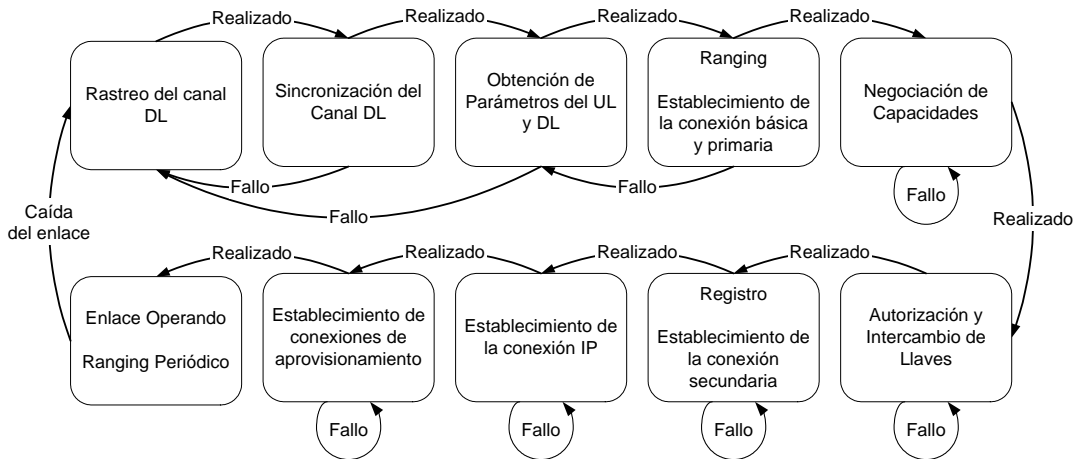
Realizado

Realizado

Realizado

Realizado

Rastreo del canal DL

Sincronización del Canal DL

Obtención de Parámetros del UL y DL

Ranging

Establecimiento de la conexión básica y primaria

Negociación de Capacidades

Fallo

Fallo

Fallo

Fallo

Caída del enlace

Realizado

Realizado

Realizado

Realizado

Realizado

Enlace Operando

Ranging Periódico

Establecimiento de conexiones de aprovisionamiento

Establecimiento de la conexión IP

Registro

Establecimiento de la conexión secundaria

Autorización y Intercambio de Llaves

Fallo

Fallo

Fallo

Fallo